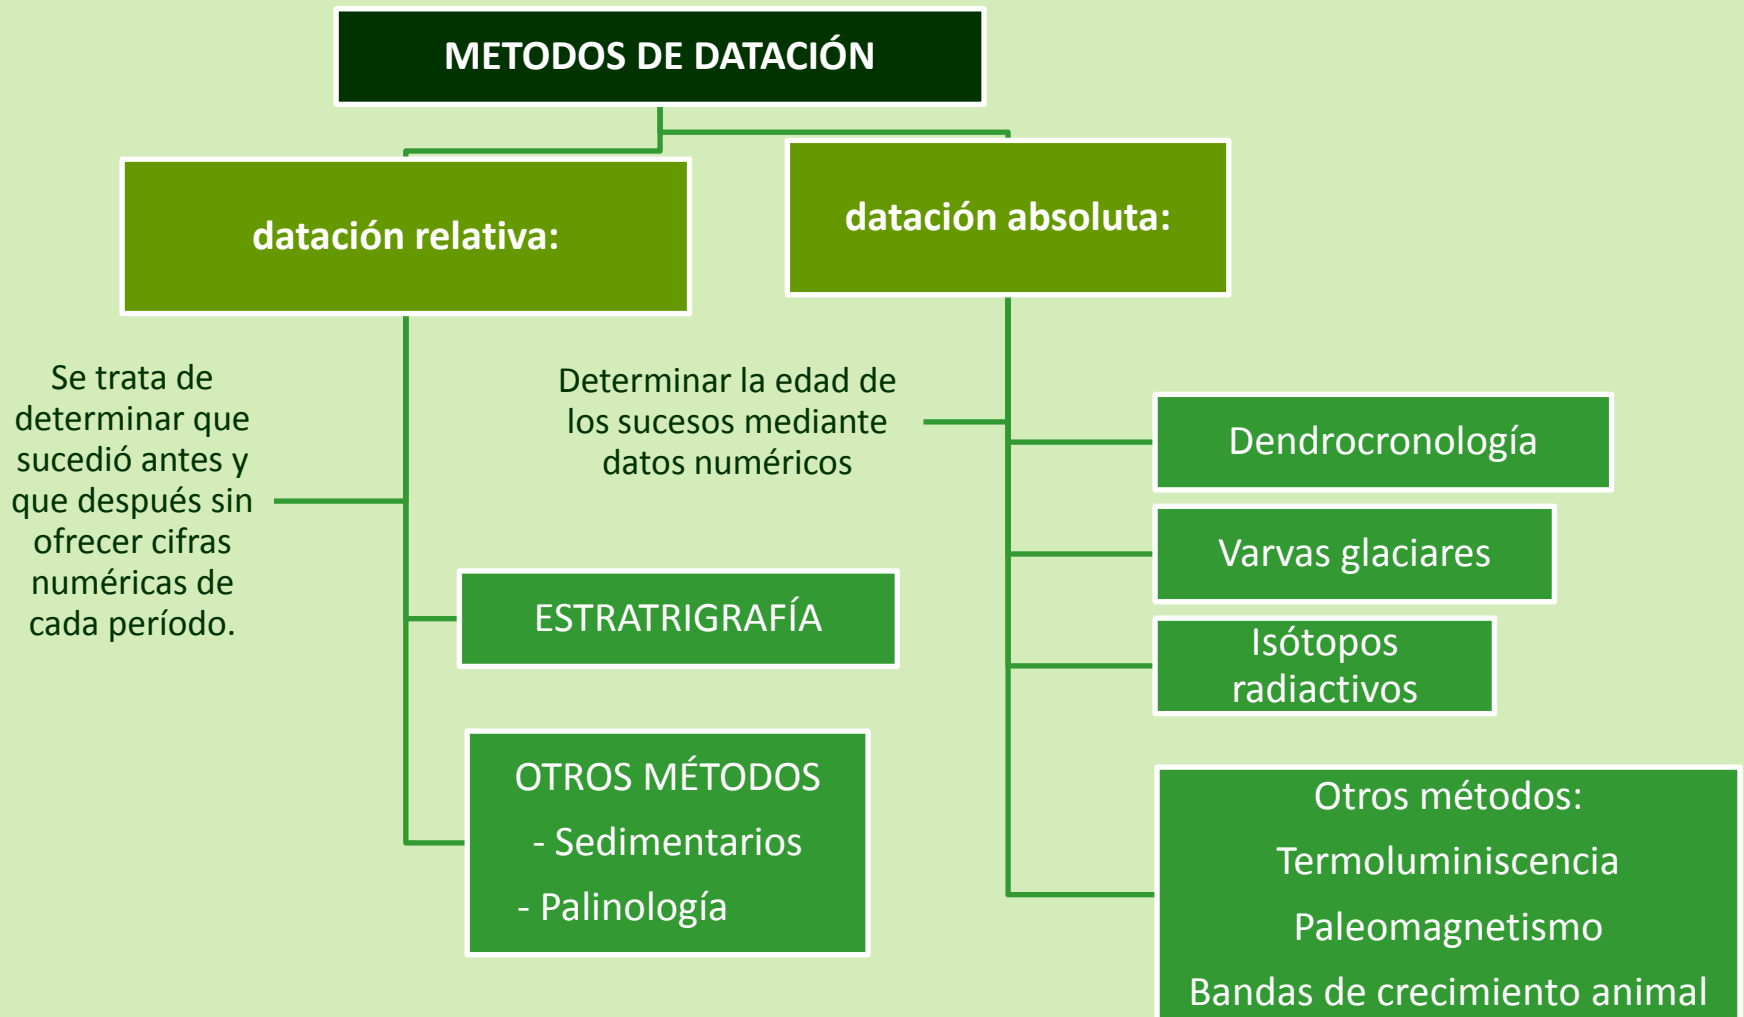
METODOS DE DATACIÓN

datación relativa:

Se trata de determinar que sucedió antes y que después sin ofrecer cifras numéricas de cada período.

ESTRATRIGRAFÍA

OTROS MÉTODOS
- Sedimentarios
- Palinología

datación absoluta:

Determinar la edad de los sucesos mediante datos numéricos

Dendrocronología

Varvas glaciares

Isótopos radiactivos

Otros métodos:
Termoluminiscencia
Paleomagnetismo
Bandas de crecimiento animal